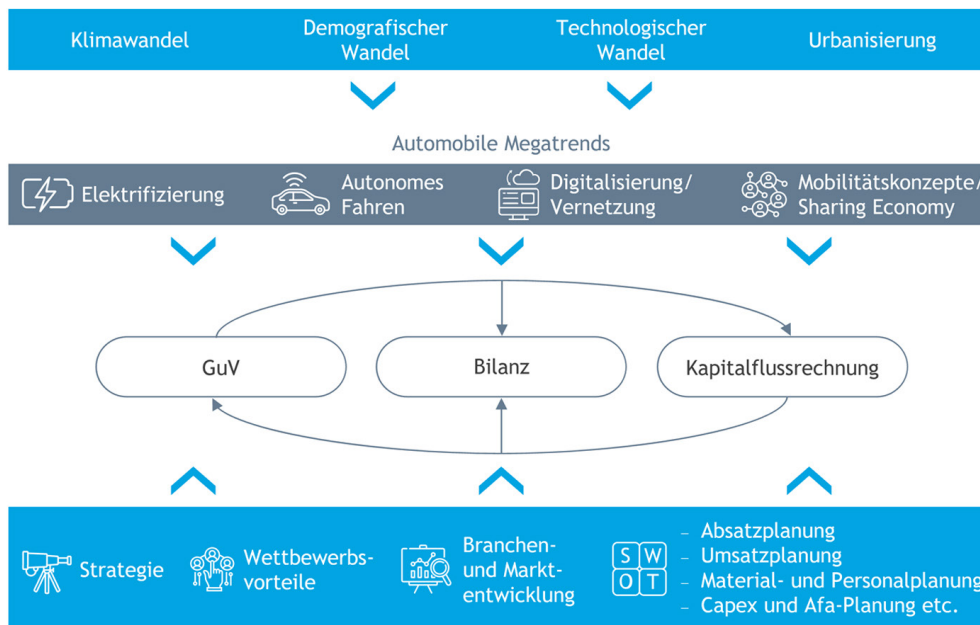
Klimawandel

Demografischer Wandel

Technologischer Wandel

Urbanisierung

Automobile Megatrends

Elektrifizierung

Autonomes Fahren

Digitalisierung/ Vernetzung

Mobilitätskonzepte/ Sharing Economy

GuV

Bilanz

Kapitalflussrechnung

Strategie

Wettbewerbsvorteile

Branchen- und Marktentwicklung

S W
O T

– Absatzplanung
– Umsatzplanung
– Material- und Personalplanung
– Capex und Afa-Planung etc.